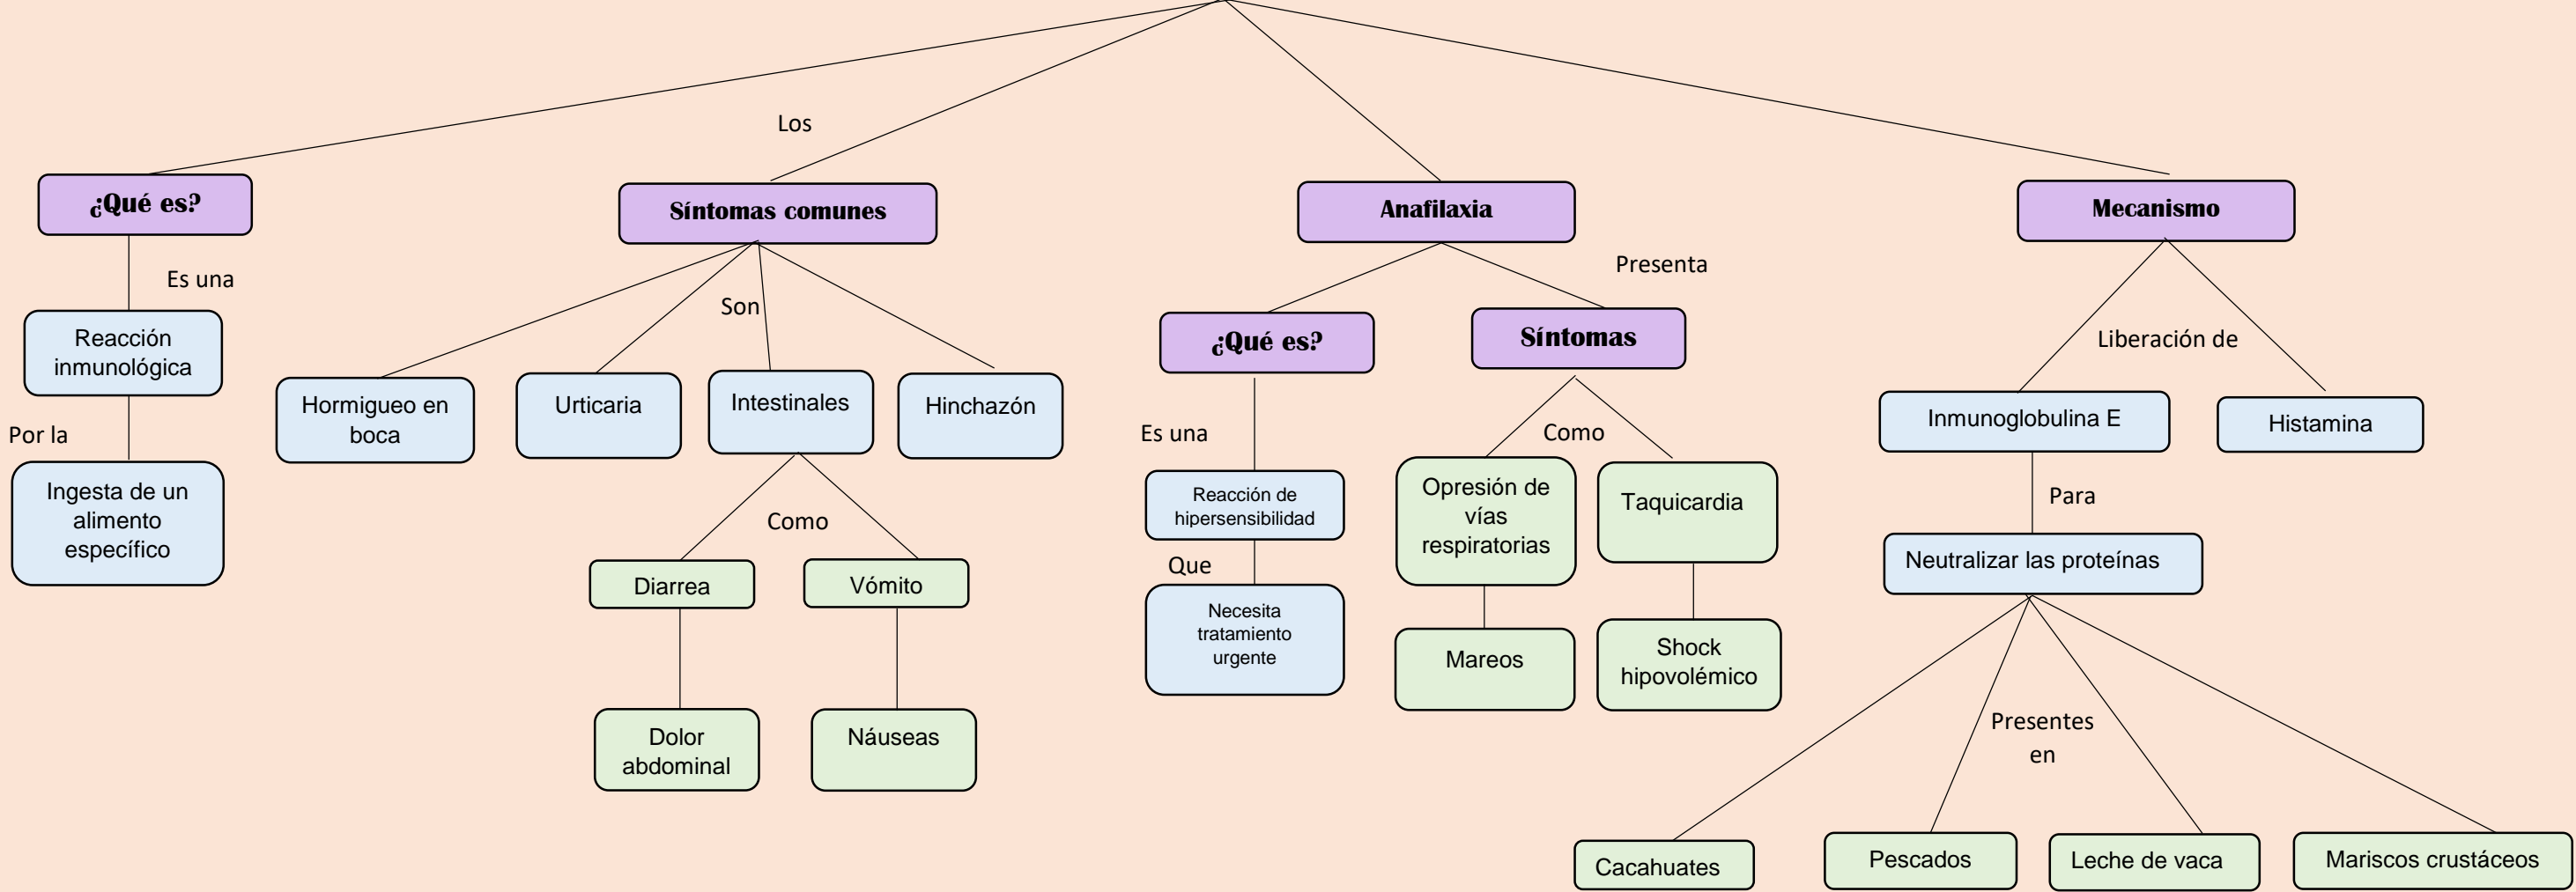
Los

¿Qué es?

Es una

Reacción inmunológica

Por la

Ingesta de un alimento específico

Síntomas comunes

Son

Hormigueo en boca

Urticaria

Intestinales

Hinchazón

Como

Diarrea

Vómito

Dolor abdominal

Náuseas

Anafilaxia

Presenta

¿Qué es?

Es una

Reacción de hipersensibilidad

Que

Necesita tratamiento urgente

Síntomas

Como

Opresión de vías respiratorias

Taquicardia

Mareos

Shock hipovolémico

Mecanismo

Liberación de

Inmunoglobulina E

Histamina

Para

Neutralizar las proteínas

Presentes en

Cacahuates

Pescados

Leche de vaca

Mariscos crustáceos